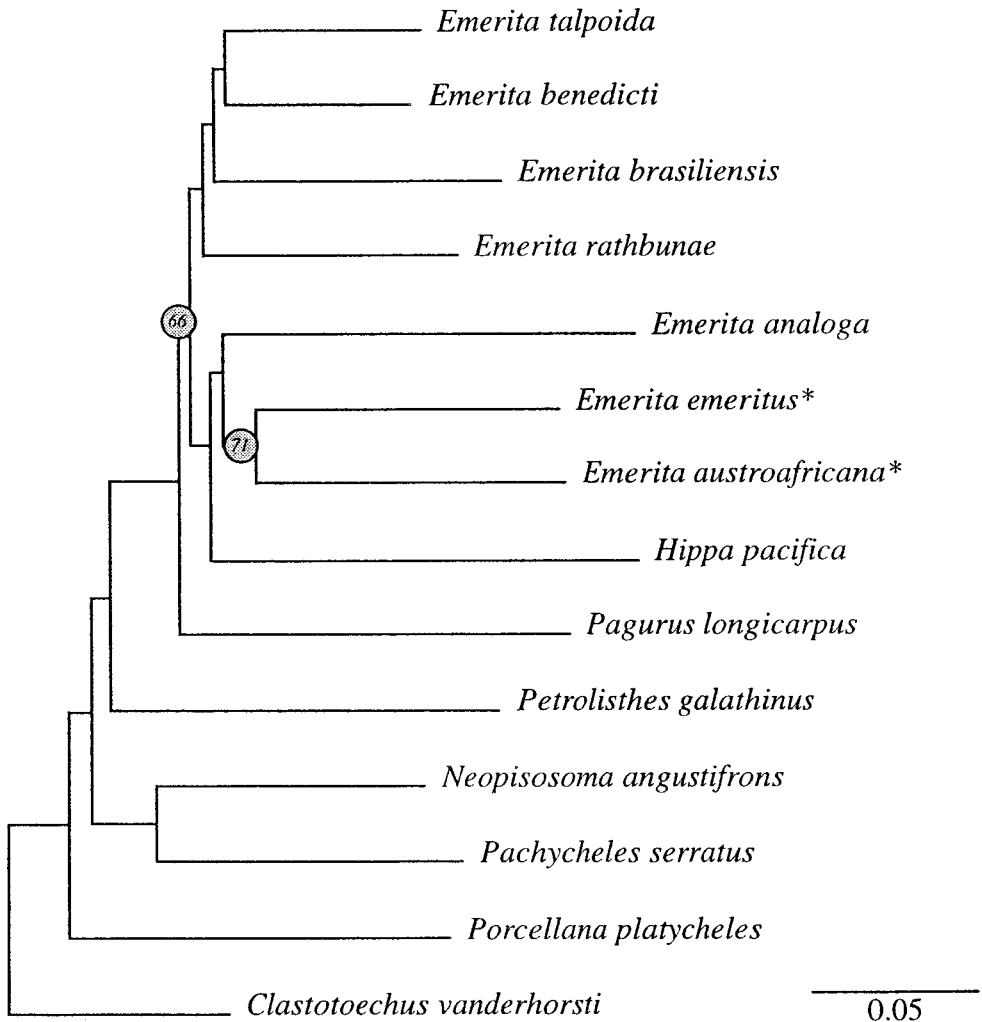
Emerita talpoida
Emerita benedicti
Emerita brasiliensis
Emerita rathbunae
66
Emerita analoga
Emerita emeritus*
71
Emerita austroafricana*
Hippa pacifica
Pagurus longicarpus
Petrolisthes galathinus
Neopisosoma angustifrons
Pachycheles serratus
Porcellana platycheles
Clastotoechus vanderhorsti
0.05